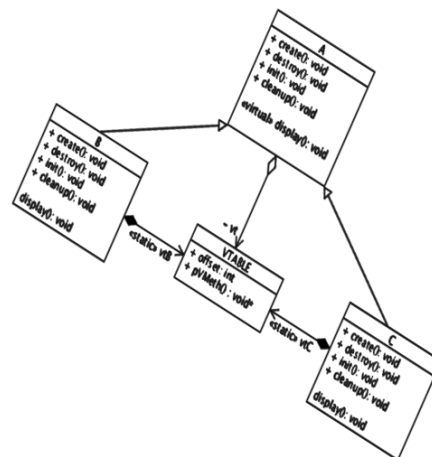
A
+ create(): void
+ destroy(): void
+ init(): void
+ cleanup(): void
«virtual» display(): void

B
+ create(): void
+ destroy(): void
+ init(): void
+ cleanup(): void
display(): void

* vt

VTABLE
+ offset: int
+ pVMeth() : void*

«static» vtB

«static» vtC

C
+ create(): void
+ destroy(): void
+ init(): void
+ cleanup(): void
display(): void